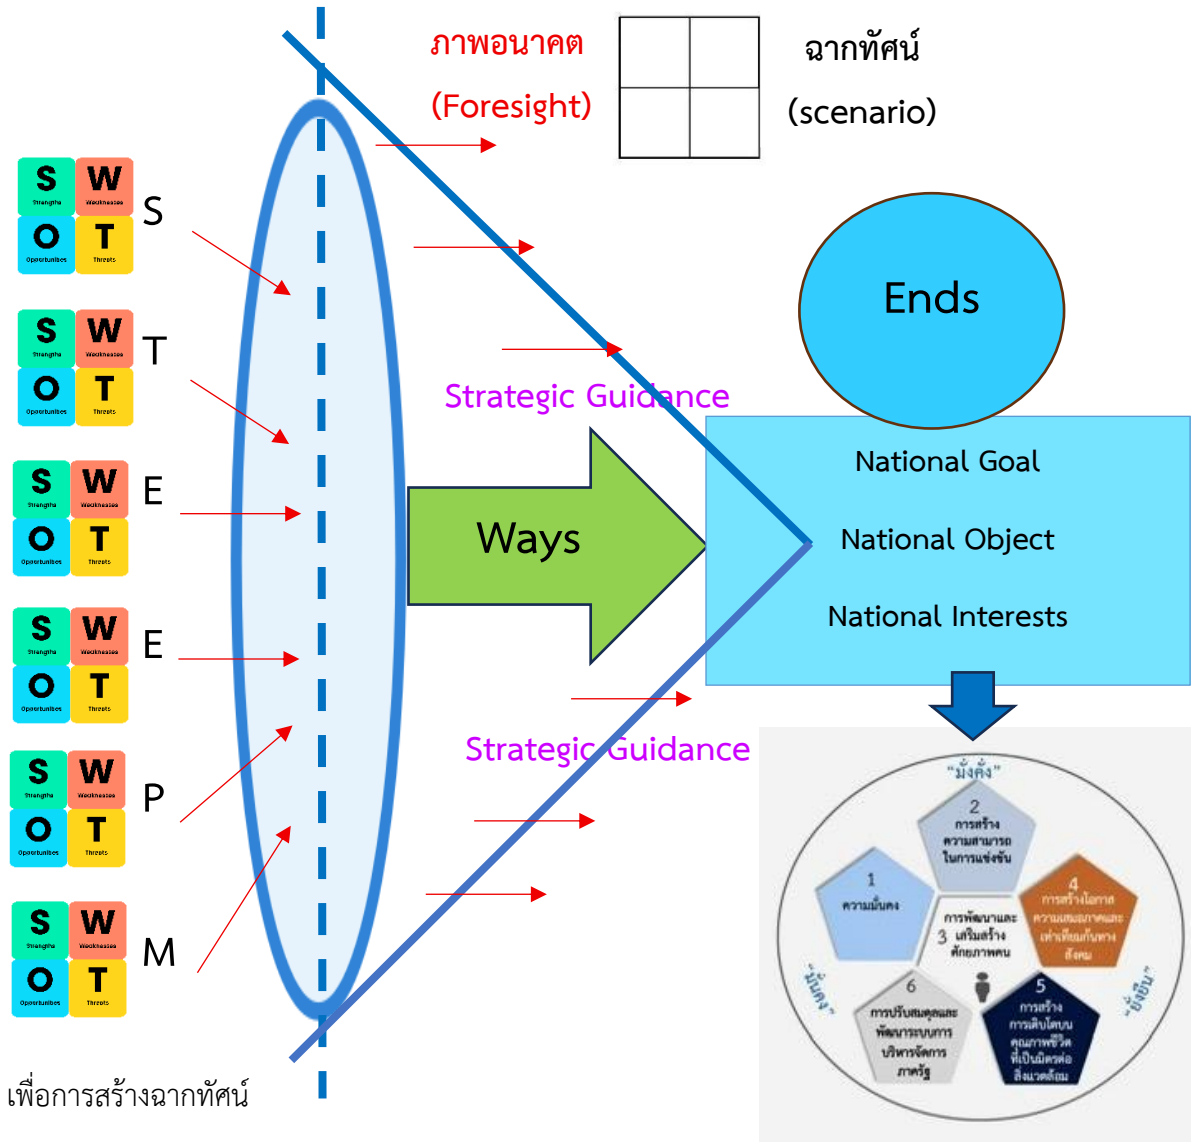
ภาพอนาคต
(Foresight)

ฉากทัศน์
(scenario)

S W O T
Strengths Weaknesses Opportunities Threats
S

S W O T
Strengths Weaknesses Opportunities Threats
T

S W O T
Strengths Weaknesses Opportunities Threats
E

S W O T
Strengths Weaknesses Opportunities Threats
E

S W O T
Strengths Weaknesses Opportunities Threats
P

S W O T
Strengths Weaknesses Opportunities Threats
M

Ends

Strategic Guidance

Ways

National Goal
National Object
National Interests

Strategic Guidance

"มั่งคั่ง"
2 การสร้างความสามารถในการแข่งขัน
1 ความมั่นคง
3 การพัฒนาและเสริมสร้างศักยภาพคน
4 การสร้างโอกาสความเสมอภาคและเท่าเทียมกันทางสังคม
6 การปรับสมดุลและพัฒนาระบบการบริหารจัดการภาครัฐ
5 การสร้างการเติบโตบนคุณภาพชีวิตที่เป็นมิตรต่อสิ่งแวดล้อม
"มั่นคง"
"ยั่งยืน"

เพื่อการสร้างฉากทัศน์